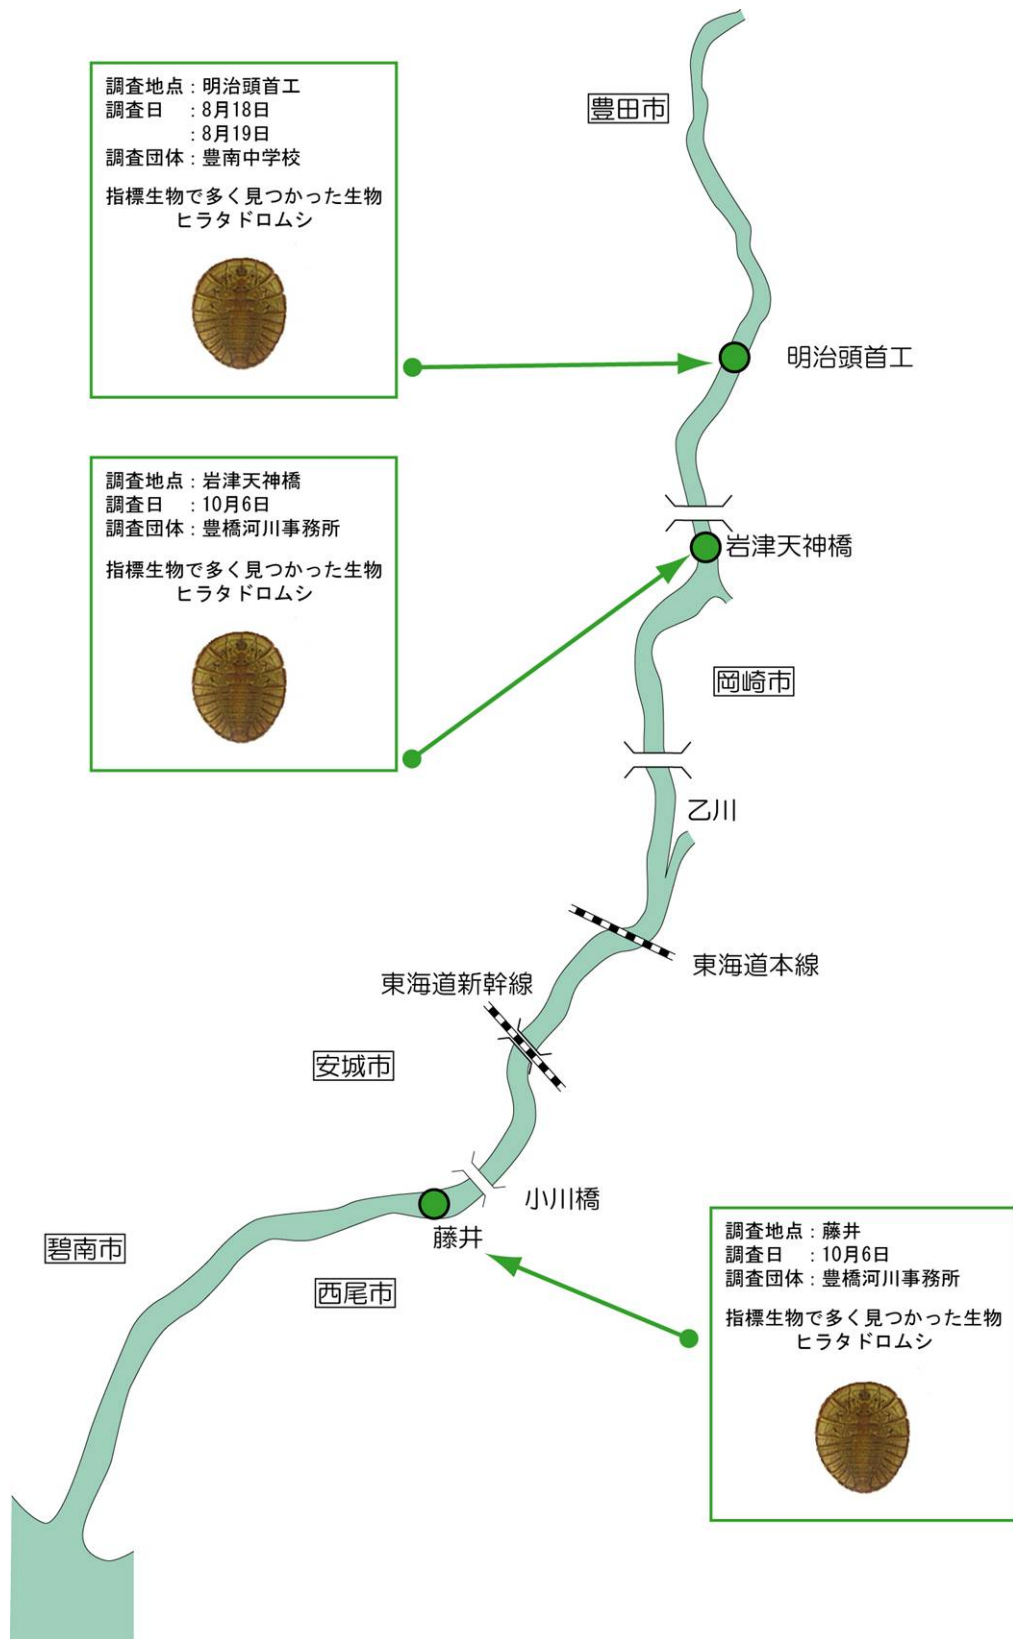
調査地点：明治頭首工
調査日　：8月18日
　　　　：8月19日
調査団体：豊南中学校

指標生物で多く見つかった生物
ヒラタドロムシ

豊田市

明治頭首工

調査地点：岩津天神橋
調査日　：10月6日
調査団体：豊橋河川事務所

指標生物で多く見つかった生物
ヒラタドロムシ

岩津天神橋

岡崎市

乙川

東海道本線

東海道新幹線

安城市

小川橋

藤井

碧南市

西尾市

調査地点：藤井
調査日　：10月6日
調査団体：豊橋河川事務所

指標生物で多く見つかった生物
ヒラタドロムシ